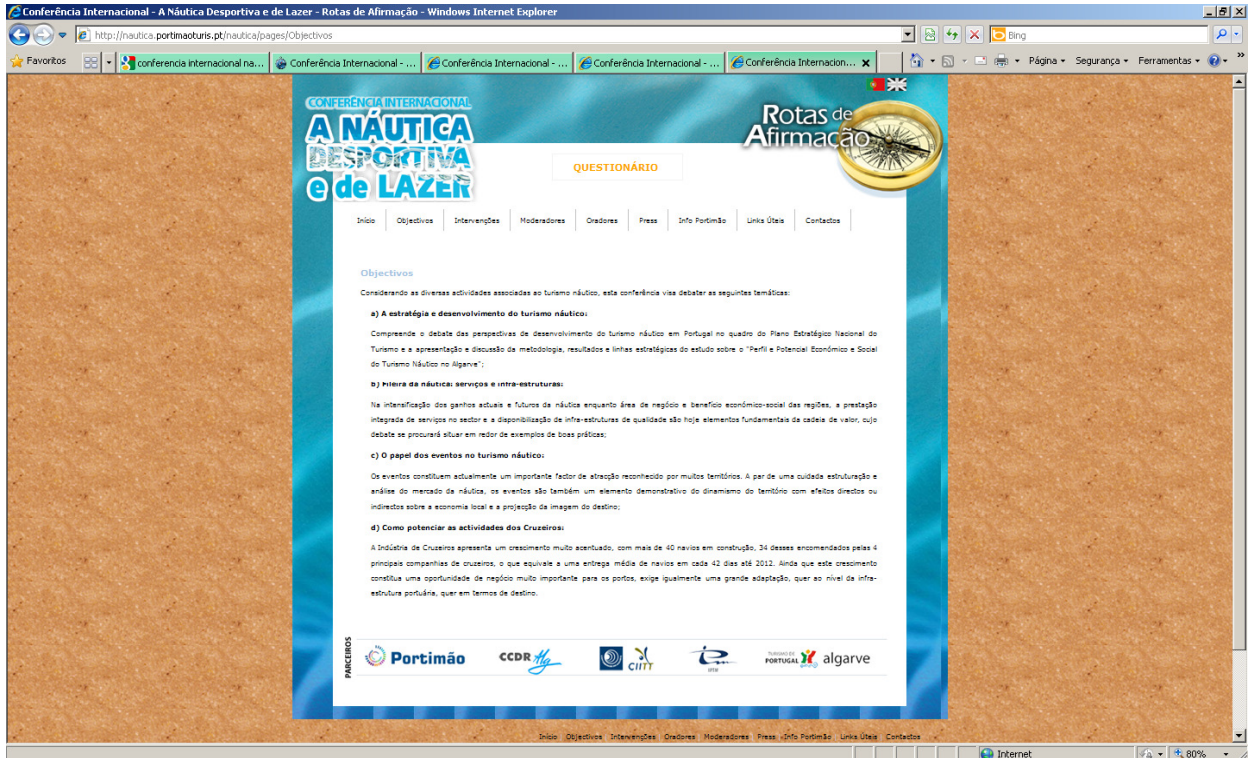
Conferência Internacional - A Náutica Desportiva e de Lazer - Rotas de Afirmação - Windows Internet Explorer

http://nautica.portimaoturis.pt/nautica/pages/Objectivos

Bing

Favoritos | conferencia internacional na... | Conferência Internacional - ... | Conferência Internacional - ... | Conferência Internacional - ... | Conferência Internacion...

Página ▾ Segurança ▾ Ferramentas ▾

CONFERÊNCIA INTERNACIONAL
A NÁUTICA DESPORTIVA e de LAZER

Rotas de Afirmação

QUESTIONÁRIO

Início | Objectivos | Intervenções | Moderadores | Oradores | Press | Info Portimão | Links Úteis | Contactos

Objectivos

Considerando as diversas actividades associadas ao turismo náutico, esta conferência visa debater as seguintes temáticas:

a) A estratégia e desenvolvimento do turismo náutico:

Compreende o debate das perspectivas de desenvolvimento do turismo náutico em Portugal no quadro do Plano Estratégico Nacional do Turismo e a apresentação e discussão da metodologia, resultados e linhas estratégicas do estudo sobre o "Perfil e Potencial Económico e Social do Turismo Náutico no Algarve";

b) Fileira da náutica: serviços e infra-estruturas:

Na intensificação dos ganhos actuais e futuros da náutica enquanto área de negócio e benefício económico-social das regiões, a prestação integrada de serviços no sector e a disponibilização de infra-estruturas de qualidade são hoje elementos fundamentais da cadeia de valor, cujo debate se procurará situar em redor de exemplos de boas práticas;

c) O papel dos eventos no turismo náutico:

Os eventos constituem actualmente um importante factor de atracção reconhecido por muitos territórios. A par de uma cuidada estruturação e análise do mercado da náutica, os eventos são também um elemento demonstrativo do dinamismo do território com efeitos directos ou indirectos sobre a economia local e a projecção da imagem do destino;

d) Como potenciar as actividades dos Cruzeiros:

A Indústria de Cruzeiros apresenta um crescimento muito acentuado, com mais de 40 navios em construção, 34 desses encomendados pelas 4 principais companhias de cruzeiros, o que equivale a uma entrega média de navios em cada 42 dias até 2012. Ainda que este crescimento constitua uma oportunidade de negócio muito importante para os portos, exige igualmente uma grande adaptação, quer ao nível da infra-estrutura portuária, quer em termos de destino.

PARCEIROS
Portimão | CCDR Alg | CIITT | | TURISMO DE PORTUGAL algarve

Início Objectivos Intervenções Oradores Moderadores Press Info Portimão Links Úteis Contactos

Internet | 80%